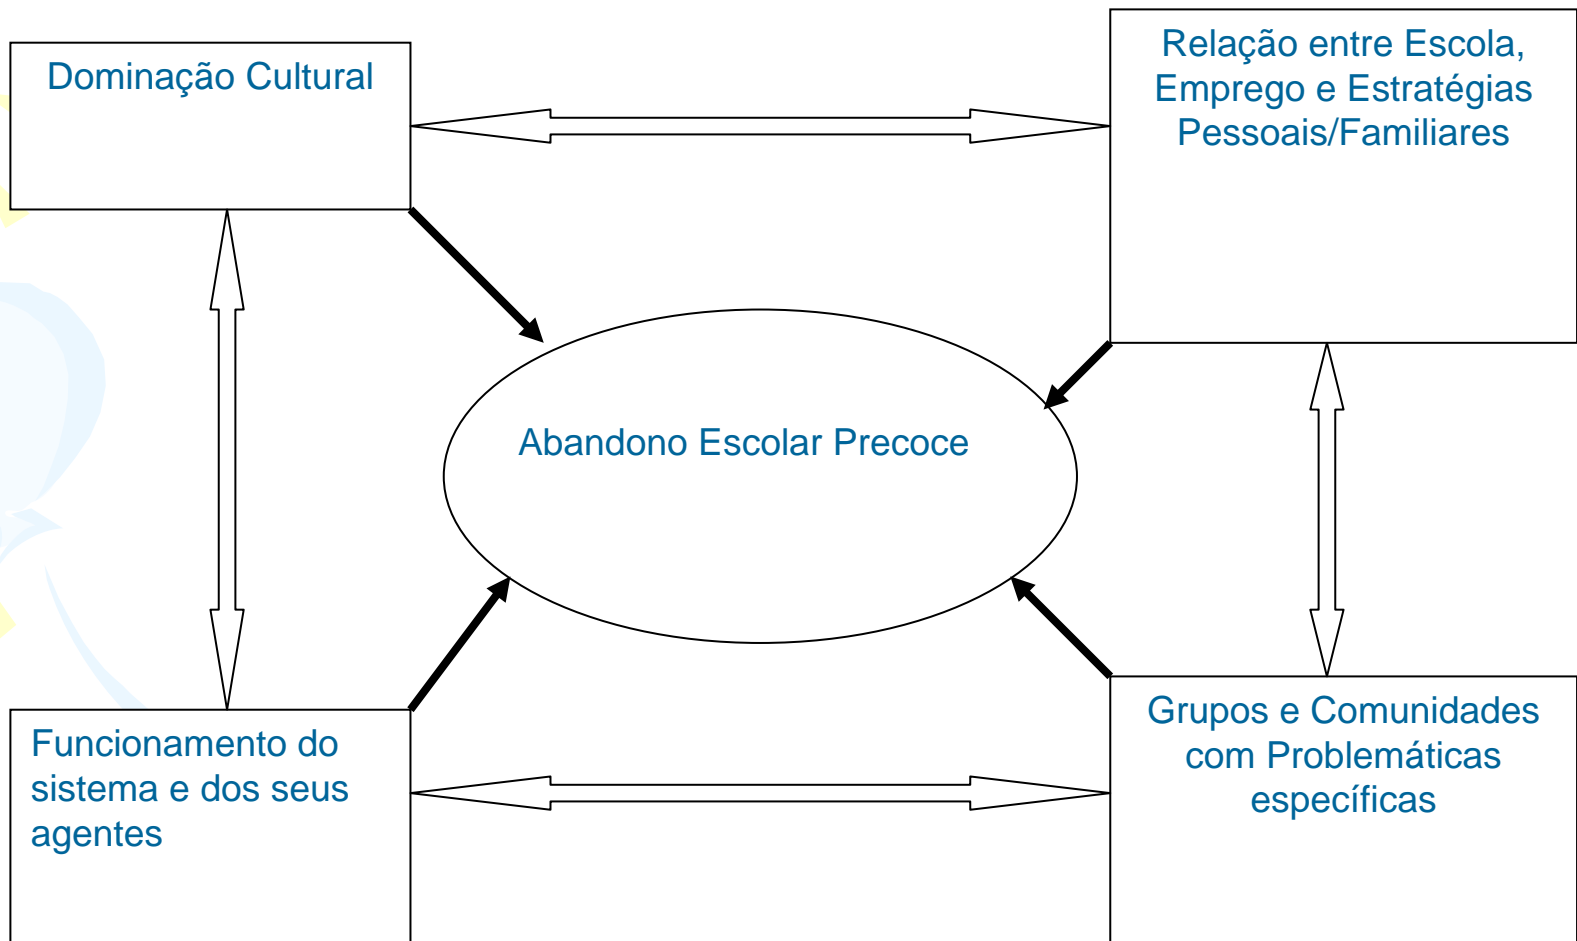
Dominação Cultural

Relação entre Escola, Emprego e Estratégias Pessoais/Familiares

Abandono Escolar Precoce

Funcionamento do sistema e dos seus agentes

Grupos e Comunidades com Problemáticas específicas